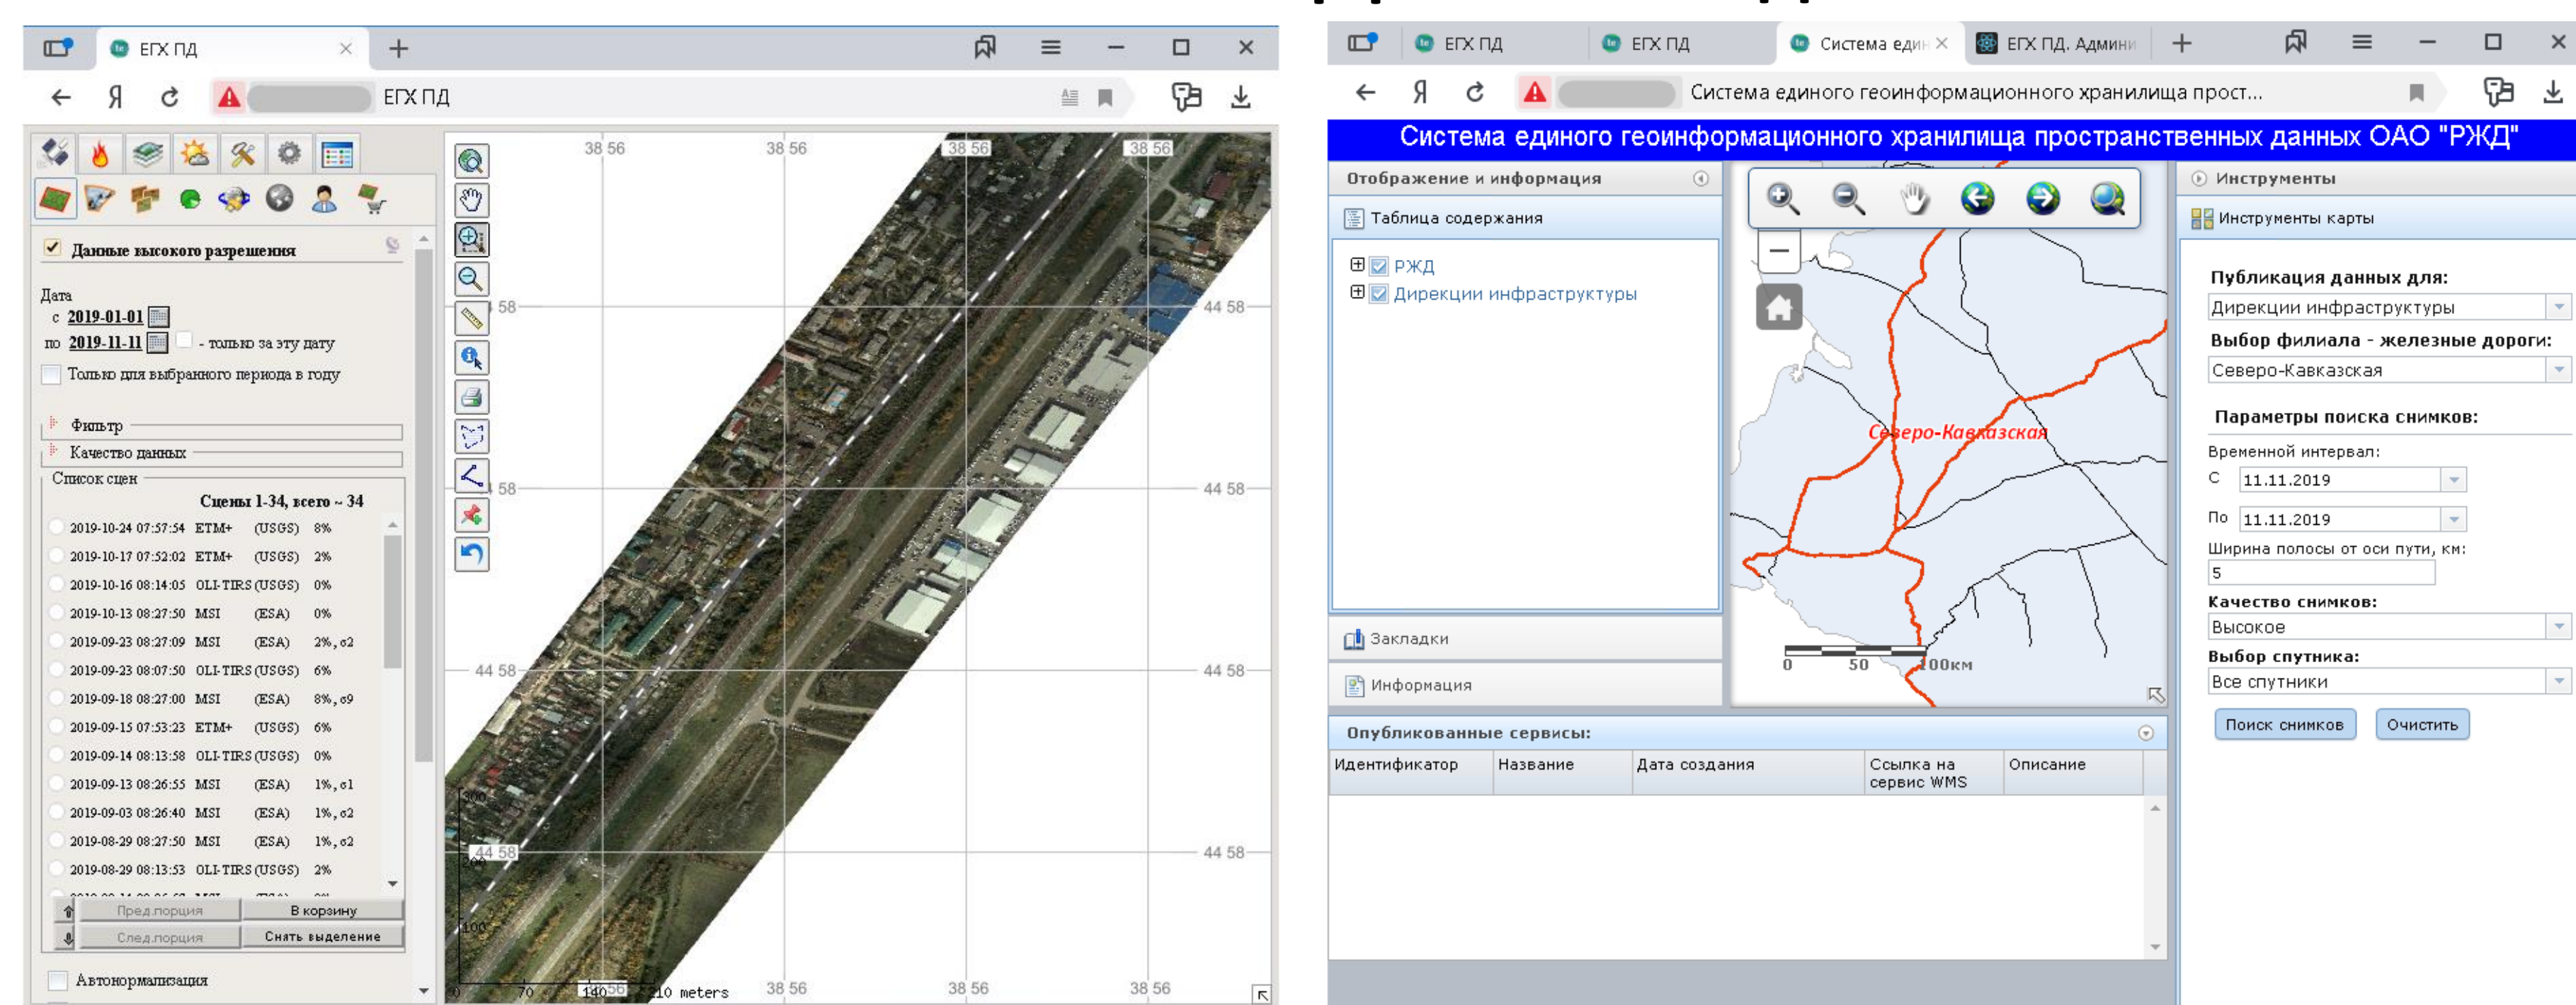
ЕГХ ПД

ЕГХ ПД

Данные высокого разрешения

Дата
с 2019-01-01
по 2019-11-11 - только за эту дату
Только для выбранного периода в году

Фильтр
Качество данных
Список сцен
Сцены 1-34, всего ~ 34

2019-10-24 07:57:54 ETM+ (USGS) 8%
2019-10-17 07:52:02 ETM+ (USGS) 2%
2019-10-16 08:14:05 OLI-TIRS (USGS) 0%
2019-10-13 08:27:50 MSI (ESA) 0%
2019-09-23 08:27:09 MSI (ESA) 2%, o2
2019-09-23 08:07:50 OLI-TIRS (USGS) 6%
2019-09-18 08:27:00 MSI (ESA) 8%, o9
2019-09-15 07:53:23 ETM+ (USGS) 6%
2019-09-14 08:13:58 OLI-TIRS (USGS) 0%
2019-09-13 08:26:55 MSI (ESA) 1%, o1
2019-09-03 08:26:40 MSI (ESA) 1%, o2
2019-08-29 08:27:50 MSI (ESA) 1%, o2
2019-08-29 08:13:53 OLI-TIRS (USGS) 2%

Пред.порция | В корзину
След.порция | Снять выделение

Автонормализация

38 56 | 38 56 | 38 56 | 38 56
44 58 | 44 58 | 44 58 | 44 58
58 | 58 | 44 58 | 44 58
70 | 140 | 210 meters
38 56 | 38 56 | 38 56

ЕГХ ПД | ЕГХ ПД | Система еди | ЕГХ ПД. Админи

Система единого геоинформационного хранилища прост...

Система единого геоинформационного хранилища пространственных данных ОАО "РЖД"

Отображение и информация
Таблица содержания
РЖД
Дирекции инфраструктуры

Закладки
Информация

Северо-Кавказская
0 50 100км

Инструменты
Инструменты карты

Публикация данных для:
Дирекции инфраструктуры
Выбор филиала - железные дороги:
Северо-Кавказская
Параметры поиска снимков:
Временной интервал:
С 11.11.2019
По 11.11.2019
Ширина полосы от оси пути, км:
5
Качество снимков:
Высокое
Выбор спутника:
Все спутники
Поиск снимков | Очистить

Опубликованные сервисы:

| Идентификатор | Название | Дата создания | Ссылка на сервис WMS | Описание |
|---|---|---|---|---|